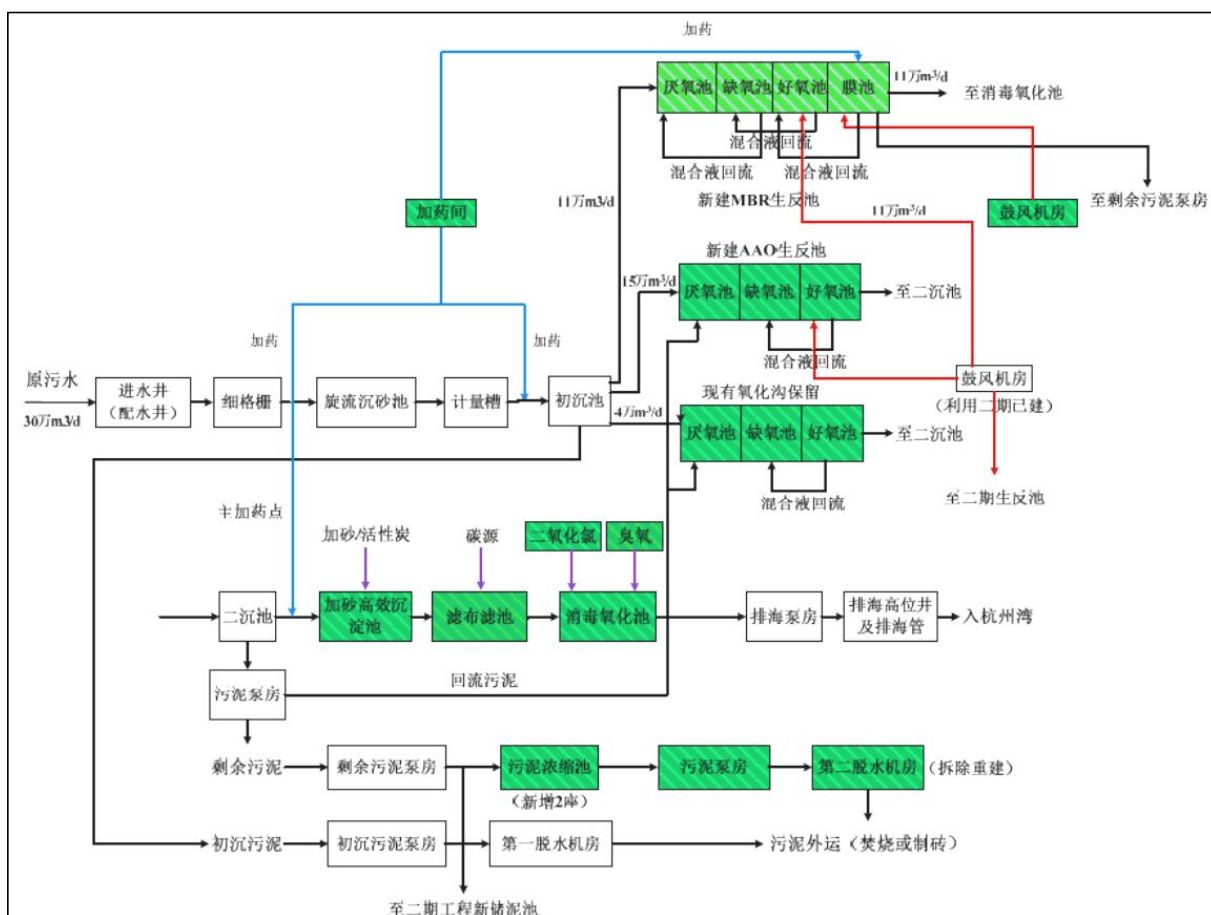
加药

厌氧池 缺氧池 好氧池 膜池

11万m³/d

至消毒氧化池

混合液回流

混合液回流 混合液回流

新建MBR生反池

至剩余污泥泵房

加药间

11万m3/d

11万m³/d

鼓风机房

新建AAO生反池

15万m³/d

厌氧池 缺氧池 好氧池

至二沉池

加药

加药

混合液回流

原污水

30万m3/d

进水井（配水井）

细格栅

旋流沉砂池

计量槽

初沉池

鼓风机房（利用二期已建）

现有氧化沟保留

4万m³/d

厌氧池 缺氧池 好氧池

至二沉池

混合液回流

至二期生反池

主加药点

加砂/活性炭

碳源

二氧化氯

臭氧

二沉池

加砂高效沉淀池

滤布滤池

消毒氧化池

排海泵房

排海高位井及排海管

入杭州湾

污泥泵房

回流污泥

剩余污泥

剩余污泥泵房

污泥浓缩池

（新增2座）

污泥泵房

第二脱水机房

（拆除重建）

初沉污泥

初沉污泥泵房

第一脱水机房

污泥外运（焚烧或制砖）

至二期工程新储泥池